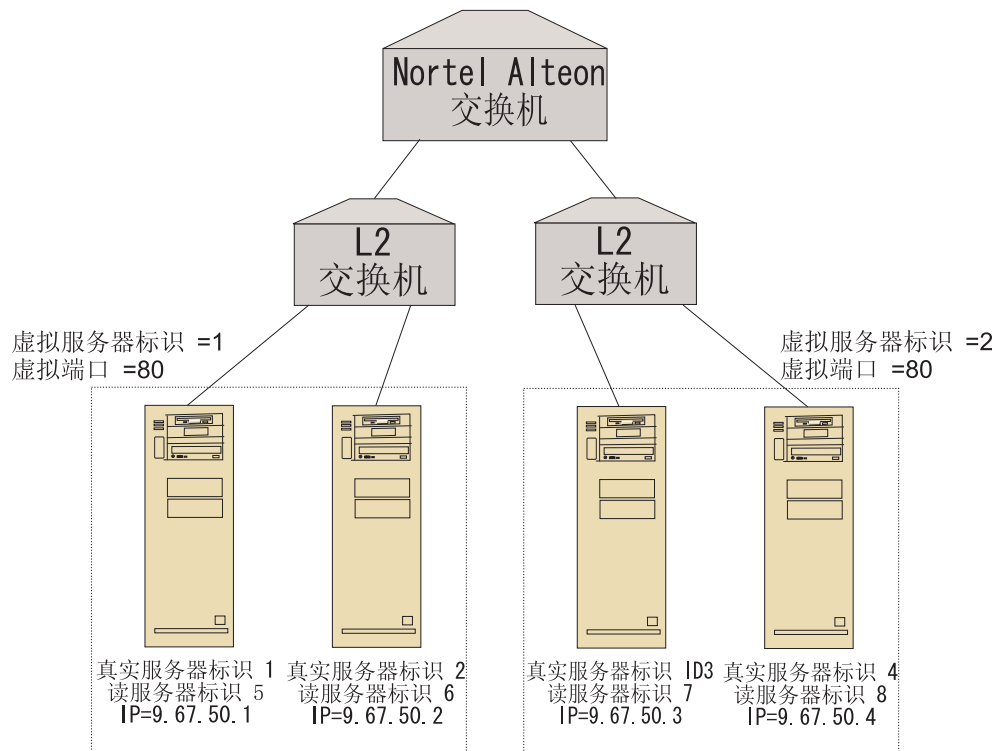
Nortel Alteon
交换机

L2
交换机

L2
交换机

虚拟服务器标识 =1
虚拟端口 =80

虚拟服务器标识 =2
虚拟端口 =80

真实服务器标识 1
读服务器标识 5
IP=9.67.50.1

真实服务器标识 2
读服务器标识 6
IP=9.67.50.2

真实服务器标识 ID3
读服务器标识 7
IP=9.67.50.3

真实服务器标识 4
读服务器标识 8
IP=9.67.50.4